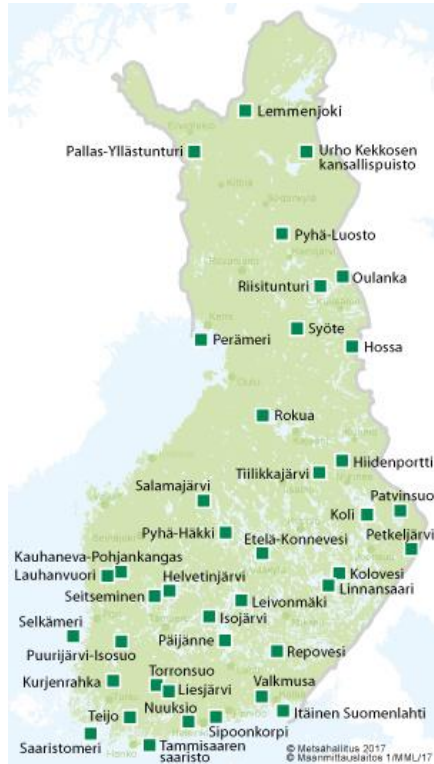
Lemmenjoki
Pallas-Yllästunturi
Urho Kekkosen kansallispuisto
Pyhä-Luosto
Riisitunturi
Oulanka
Perämeri
Syöte
Hossa
Rokua
Tiilikkajärvi
Hiidenportti
Salamajärvi
Patvinsuo
Koli
Pyhä-Häkki
Petkeljärvi
Etelä-Konnevesi
Kauhaneva-Pohjankangas
Lauhanvuori
Helvetinjärvi
Kolovesi
Linnansaari
Seitseminen
Leivonmäki
Isojärvi
Selkämeri
Päijänne
Puurijärvi-Isosuo
Repovesi
Torronsuo
Kurjenrahka
Liesjärvi
Valkmusa
Nuuksio
Teijo
Sipoonkorpi
Itäinen Suomenlahti
Saaristomeri
Tammisaaren saaristo
© Metsähallitus 2017
© Maanmittauslaitos 1/MML/17